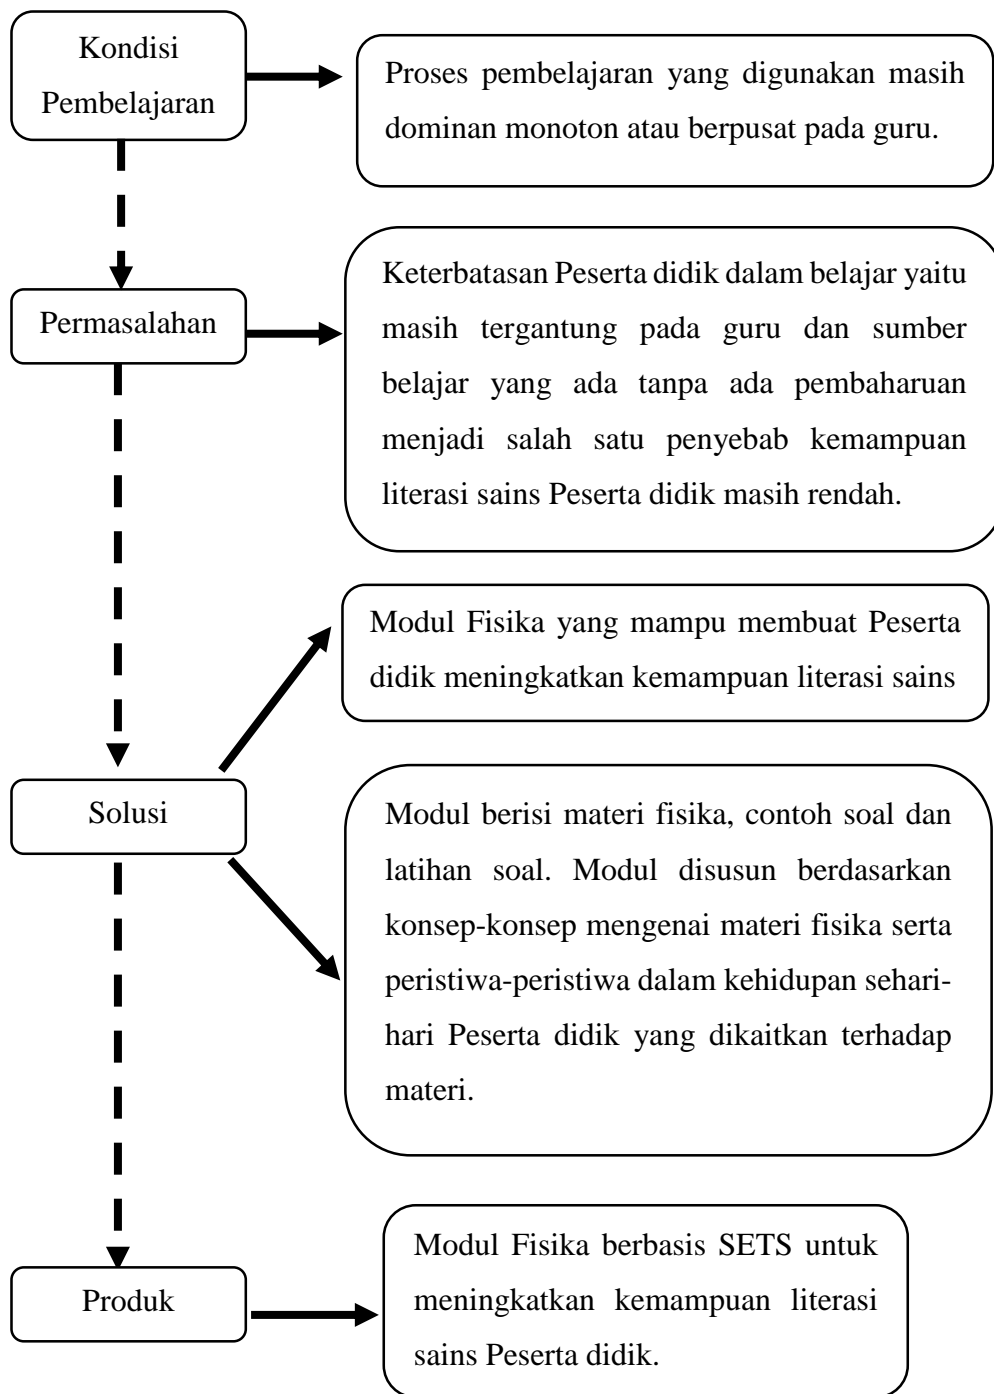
Kondisi Pembelajaran

Proses pembelajaran yang digunakan masih dominan monoton atau berpusat pada guru.

Permasalahan

Keterbatasan Peserta didik dalam belajar yaitu masih tergantung pada guru dan sumber belajar yang ada tanpa ada pembaharuan menjadi salah satu penyebab kemampuan literasi sains Peserta didik masih rendah.

Modul Fisika yang mampu membuat Peserta didik meningkatkan kemampuan literasi sains

Solusi

Modul berisi materi fisika, contoh soal dan latihan soal. Modul disusun berdasarkan konsep-konsep mengenai materi fisika serta peristiwa-peristiwa dalam kehidupan sehari-hari Peserta didik yang dikaitkan terhadap materi.

Produk

Modul Fisika berbasis SETS untuk meningkatkan kemampuan literasi sains Peserta didik.